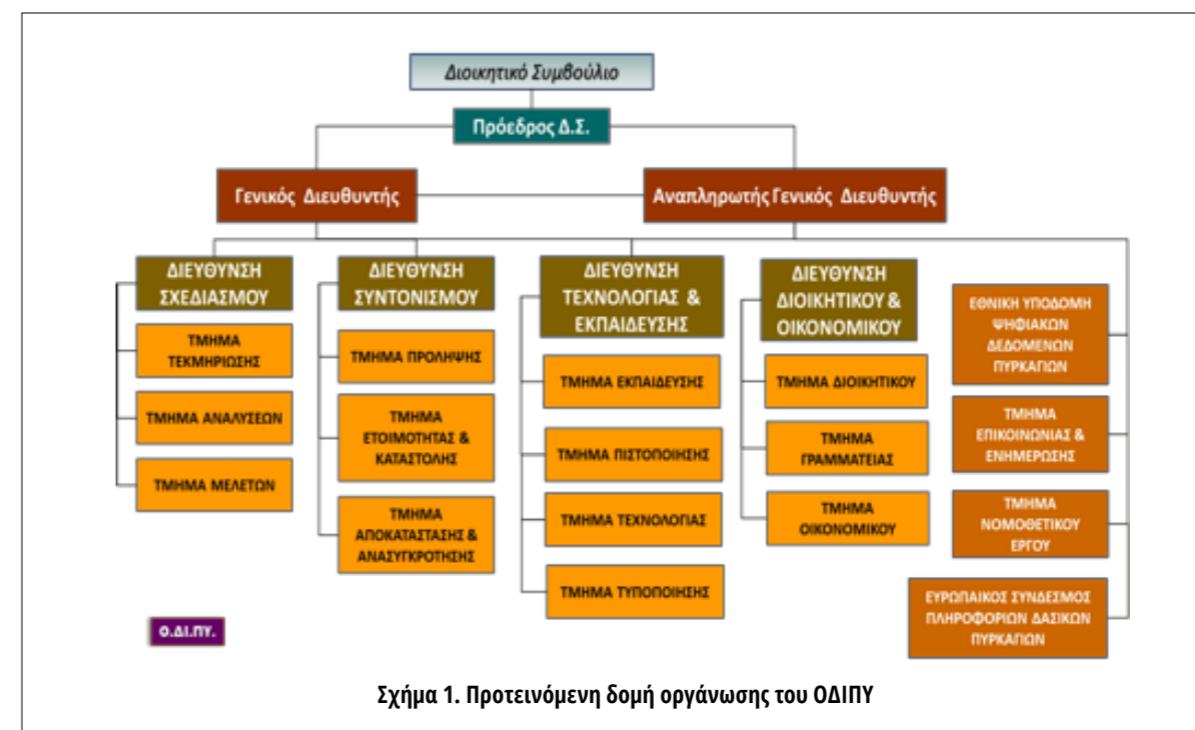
Διοικητικό Συμβούλιο

Πρόεδρος Δ.Σ.

Γενικός Διευθυντής

Αναπληρωτής Γενικός Διευθυντής

ΔΙΕΥΘΥΝΣΗ ΣΧΕΔΙΑΣΜΟΥ

ΤΜΗΜΑ ΤΕΚΜΗΡΙΩΣΗΣ

ΤΜΗΜΑ ΑΝΑΛΥΣΕΩΝ

ΤΜΗΜΑ ΜΕΛΕΤΩΝ

ΔΙΕΥΘΥΝΣΗ ΣΥΝΤΟΝΙΣΜΟΥ

ΤΜΗΜΑ ΠΡΟΛΗΨΗΣ

ΤΜΗΜΑ ΕΤΟΙΜΟΤΗΤΑΣ & ΚΑΤΑΣΤΟΛΗΣ

ΤΜΗΜΑ ΑΠΟΚΑΤΑΣΤΑΣΗΣ & ΑΝΑΣΥΓΚΡΟΤΗΣΗΣ

ΔΙΕΥΘΥΝΣΗ ΤΕΧΝΟΛΟΓΙΑΣ & ΕΚΠΑΙΔΕΥΣΗΣ

ΤΜΗΜΑ ΕΚΠΑΙΔΕΥΣΗΣ

ΤΜΗΜΑ ΠΙΣΤΟΠΟΙΗΣΗΣ

ΤΜΗΜΑ ΤΕΧΝΟΛΟΓΙΑΣ

ΤΜΗΜΑ ΤΥΠΟΠΟΙΗΣΗΣ

ΔΙΕΥΘΥΝΣΗ ΔΙΟΙΚΗΤΙΚΟΥ & ΟΙΚΟΝΟΜΙΚΟΥ

ΤΜΗΜΑ ΔΙΟΙΚΗΤΙΚΟΥ

ΤΜΗΜΑ ΓΡΑΜΜΑΤΕΙΑΣ

ΤΜΗΜΑ ΟΙΚΟΝΟΜΙΚΟΥ

ΕΘΝΙΚΗ ΥΠΟΔΟΜΗ ΨΗΦΙΑΚΩΝ ΔΕΔΟΜΕΝΩΝ ΠΥΡΚΑΓΙΩΝ

ΤΜΗΜΑ ΕΠΙΚΟΙΝΩΝΙΑΣ & ΕΝΗΜΕΡΩΣΗΣ

ΤΜΗΜΑ ΝΟΜΟΘΕΤΙΚΟΥ ΕΡΓΟΥ

ΕΥΡΩΠΑΙΚΟΣ ΣΥΝΔΕΣΜΟΣ ΠΛΗΡΟΦΟΡΙΩΝ ΔΑΣΙΚΩΝ ΠΥΡΚΑΓΙΩΝ

Ο.ΔΙ.ΠΥ.

Σχήμα 1. Προτεινόμενη δομή οργάνωσης του ΟΔΙΠΥ